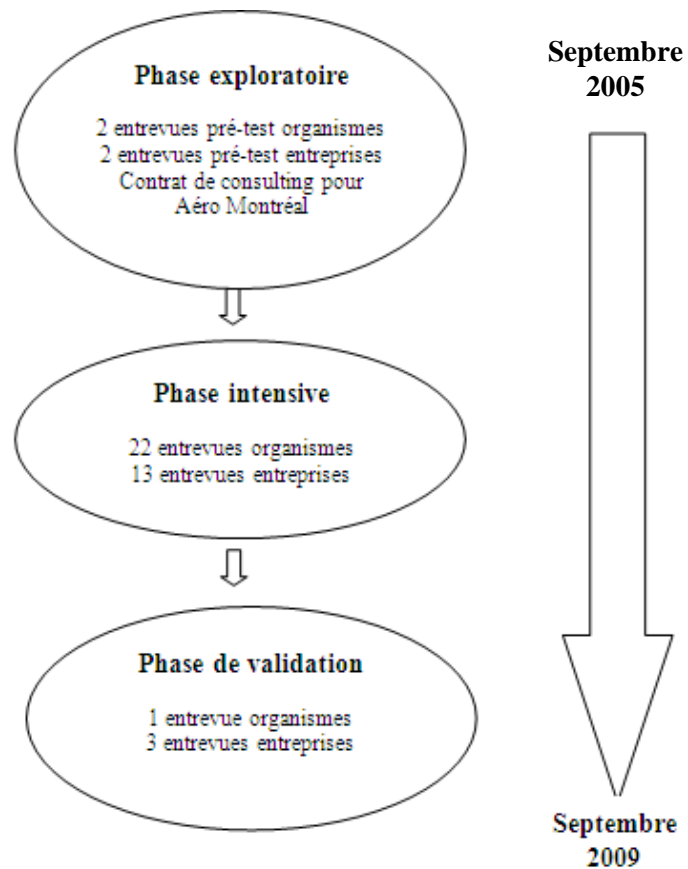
Phase exploratoire

2 entrevues pré-test organismes
2 entrevues pré-test entreprises
Contrat de consulting pour Aéro Montréal

Phase intensive

22 entrevues organismes
13 entrevues entreprises

Phase de validation

1 entrevue organismes
3 entrevues entreprises

Septembre 2005

Septembre 2009